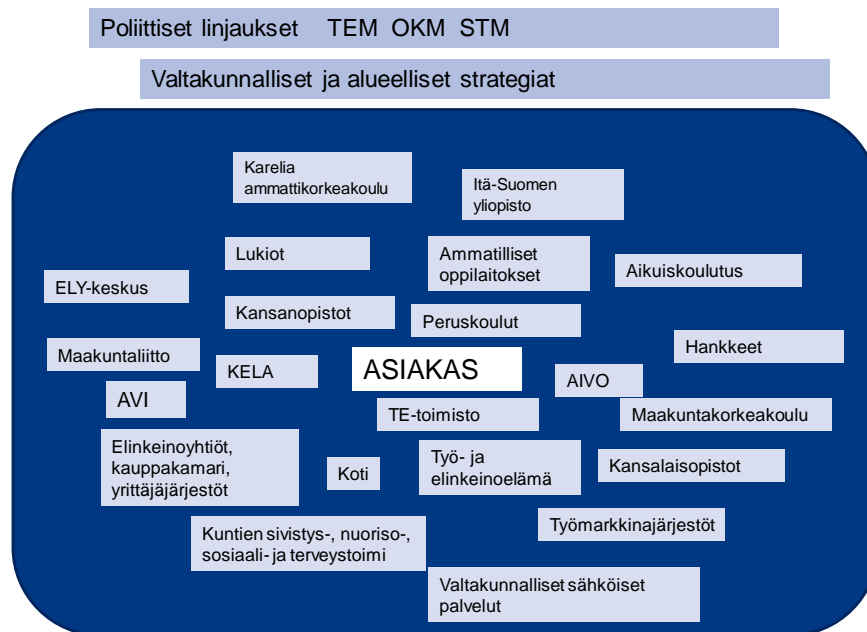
Poliittiset linjaukset TEM OKM STM

Valtakunnalliset ja alueelliset strategiat

Karelia ammattikorkeakoulu

Itä-Suomen yliopisto

Lukiot

Ammatilliset oppilaitokset

Aikuiskoulutus

ELY-keskus

Kansanopistot

Peruskoulut

Hankkeet

Maakuntaliitto

KELA

ASIAKAS

AIVO

AVI

TE-toimisto

Maakuntakorkeakoulu

Elinkeinoyhtiöt, kauppakamari, yrittäjäjärjestöt

Koti

Työ- ja elinkeinoelämä

Kansalaisopistot

Työmarkkinajärjestöt

Kuntien sivistys-, nuoriso-, sosiaali- ja terveystoimi

Valtakunnalliset sähköiset palvelut